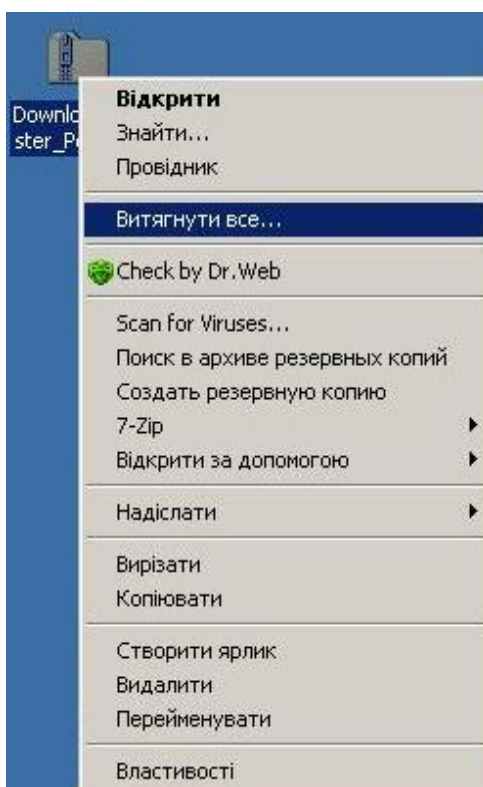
Downlo
ster_P

Відкрити
Знайти...
Провідник

Витягнути все...

Check by Dr.Web

Scan for Viruses...
Поиск в архиве резервных копий
Создать резервную копию
7-Zip
Відкрити за допомогою

Надіслати

Вирізати
Копіювати

Створити ярлик
Видалити
Перейменувати

Властивості